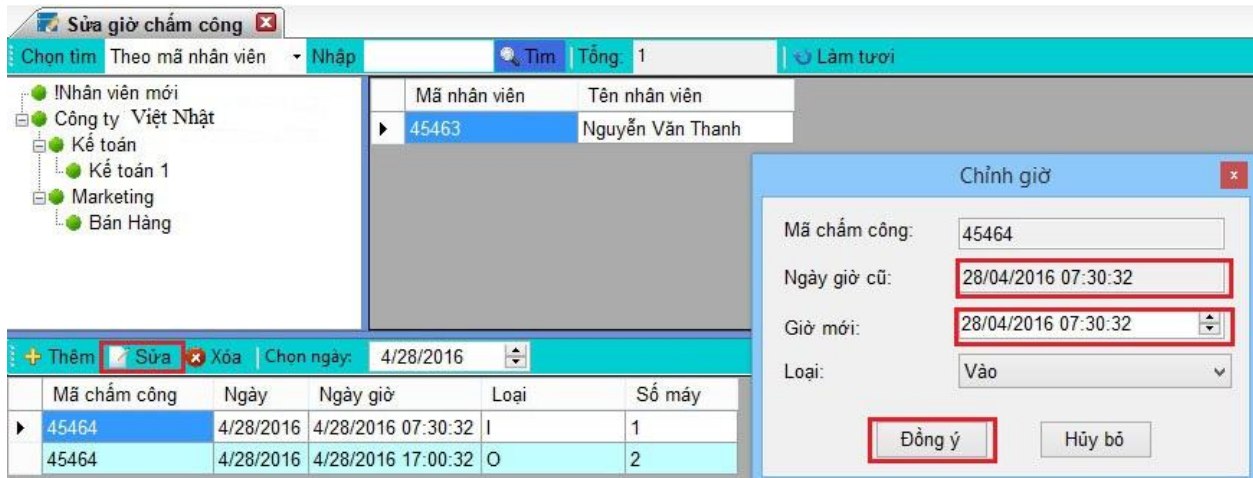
Sửa giờ chấm công

Chọn tìm Theo mã nhân viên Nhập Tìm Tổng: 1 Làm tươi

!Nhân viên mới
Công ty Việt Nhật
Kế toán
Kế toán 1
Marketing
Bán Hàng

| | Mã nhân viên | Tên nhân viên |
|---|---|---|
| ▸ | 45463 | Nguyễn Văn Thanh |

Thêm Sửa Xóa Chọn ngày: 4/28/2016

| | Mã chấm công | Ngày | Ngày giờ | Loại | Số máy |
|---|---|---|---|---|---|
| ▸ | 45464 | 4/28/2016 | 4/28/2016 07:30:32 | I | 1 |
| | 45464 | 4/28/2016 | 4/28/2016 17:00:32 | O | 2 |

Chỉnh giờ

Mã chấm công: 45464
Ngày giờ cũ: 28/04/2016 07:30:32
Giờ mới: 28/04/2016 07:30:32
Loại: Vào

Đồng ý Hủy bỏ